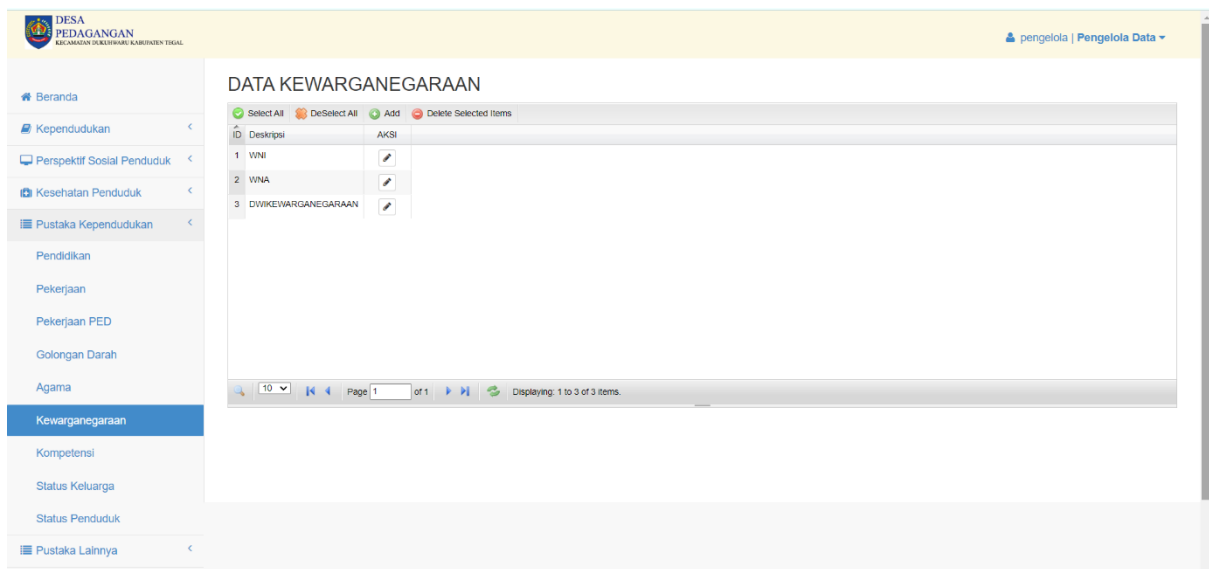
DESA
PEDAGANGAN
KECAMATAN DUKUHWARU KABUPATEN TEGAL

pengelola | Pengelola Data

Beranda
Kependudukan
Perspektif Sosial Penduduk
Kesehatan Penduduk
Pustaka Kependudukan
Pendidikan
Pekerjaan
Pekerjaan PED
Golongan Darah
Agama
Kewarganegaraan
Kompetensi
Status Keluarga
Status Penduduk
Pustaka Lainnya

DATA KEWARGANEGARAAN

Select All DeSelect All Add Delete Selected Items

| ID | Deskripsi | AKSI |
|---|---|---|
| 1 | WNI | |
| 2 | WNA | |
| 3 | DWIKEWARGANEGARAAN | |

10 Page 1 of 1 Displaying: 1 to 3 of 3 items.